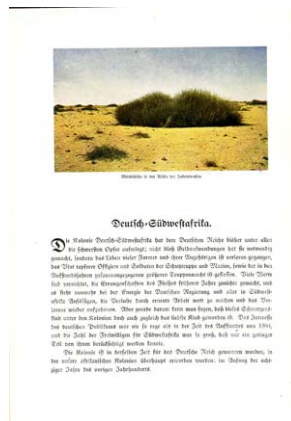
Wüstenbilder in der Nähe der Lüderitzbucht.

Deutsch-Südwestafrika.

Die Kolonie Deutsch-Südwestafrika hat dem Deutschen Reiche bisher unter allen ihr schwersten Opfer auferlegt; nicht bloß Geldaufwendungen hat sie notwendig gemacht, sondern das Leben vieler Farmer und ihrer Angehörigen ist verloren gegangen, das Blut tapferer Offiziere und Soldaten der Schutztruppe und Marine, sowie der in den Aufstandszeiten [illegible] größeren Truppenmacht ist geflossen. Viele Werte sind vernichtet, die Errungenschaften des Fleißes früherer Jahre zunichte gemacht, und es steht trotzdem fest, daß der Energie der Deutschen Regierung und aller in Südwestafrika Ansässigen, die Verluste durch erneute Arbeit wett zu machen und das Verlorene wieder aufzubauen. Aber gerade darum kann man sagen, daß diese Schmerzenskind unter den Kolonien doch auch zugleich das liebste Kind geworden ist. Das Interesse des deutschen Volkes war nie so rege wie zur Zeit des Aufstandes von 1904, und die Zahl der Freiwilligen für Südwestafrika war so groß, daß nur ein geringer Teil von ihnen berücksichtigt werden konnte.

Die Kolonie ist in derselben Zeit für das Deutsche Reich gewonnen worden, in der andere afrikanische Kolonien überhaupt erworben wurden: im Anfang der achtziger Jahre des vorigen Jahrhunderts.